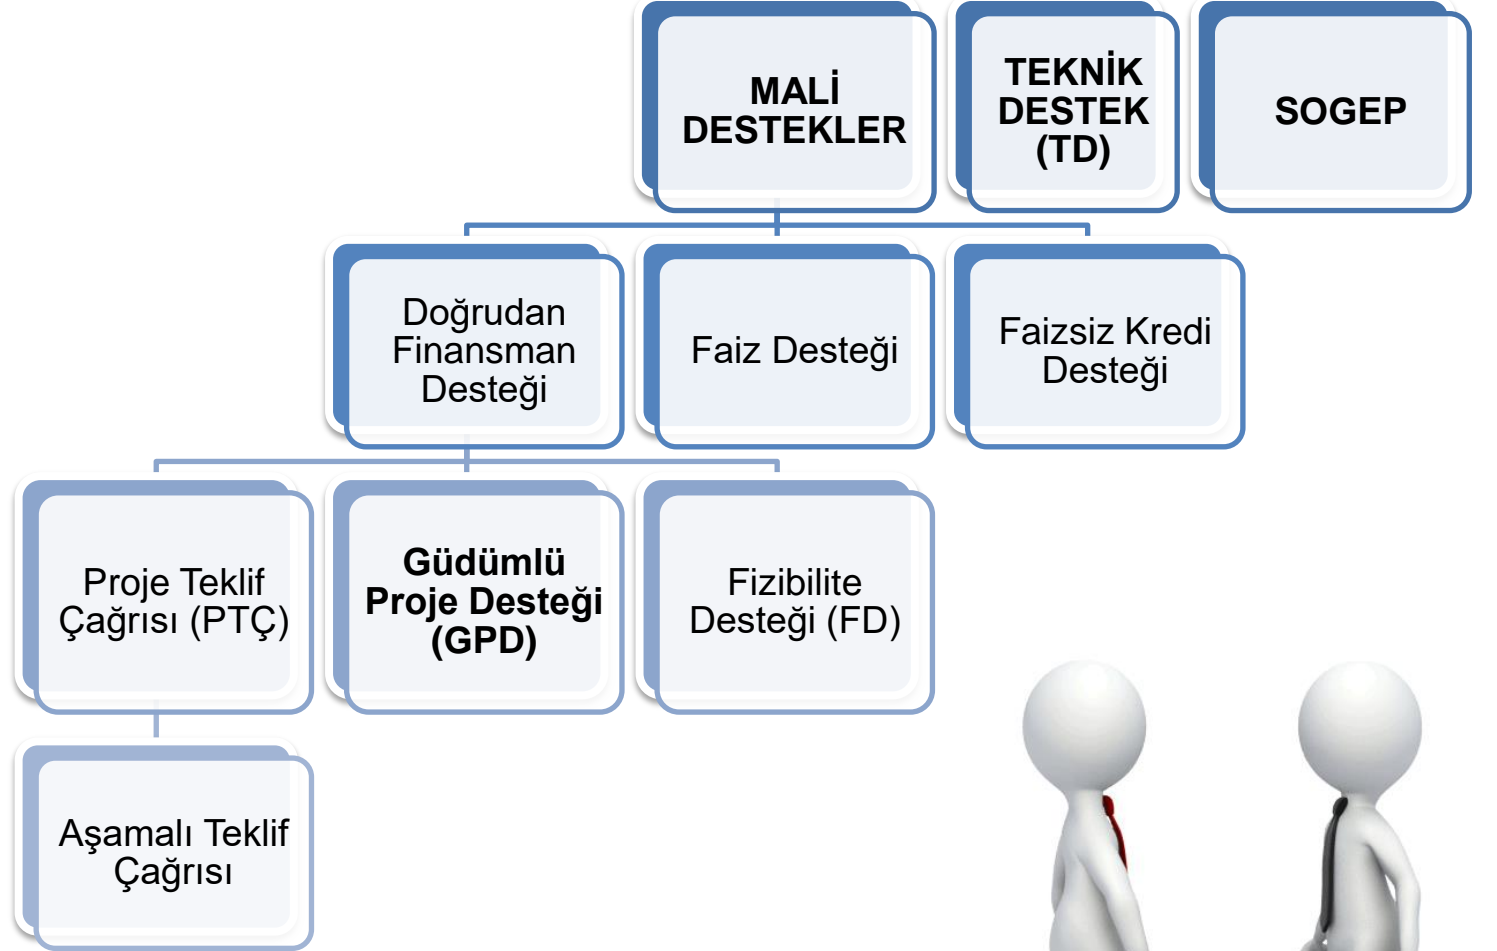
MALİ DESTEKLER

TEKNİK DESTEK (TD)

SOGEP

Doğrudan Finansman Desteği

Faiz Desteği

Faizsiz Kredi Desteği

Proje Teklif Çağrısı (PTÇ)

Güdümlü Proje Desteği (GPD)

Fizibilite Desteği (FD)

Aşamalı Teklif Çağrısı